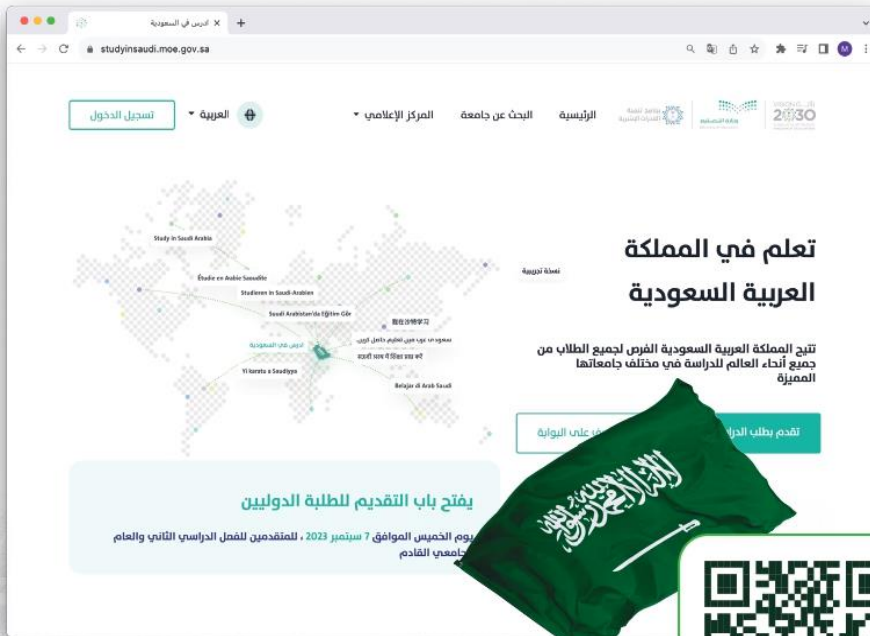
ادرس في السعودية ×

studyinsaudi.moe.gov.sa

VISION 2030

وزارة التعليم

برنامج تنمية القدرات البشرية

الرئيسية البحث عن جامعة المركز الإعلامي

العربية

تسجيل الدخول

Study in Saudi Arabia

Étudie en Arabie Saoudite

Studieren in Saudi-Arabien

Saudi Arabistan'da Eğitim Gör

在沙特学习

ادرس في السعودية

Yi karatu a Saudiyya

Belajar di Arab Saudi

سعودی عرب میں تعلیم حاصل کریں

सऊदी अरब में शिक्षा प्राप्त करें

نسخة تجريبية

تعلم في المملكة العربية السعودية

تتيح المملكة العربية السعودية الفرص لجميع الطلاب من جميع أنحاء العالم للدراسة في مختلف جامعاتها المميزة

تقدم بطلب الدرا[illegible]

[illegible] على البوابة

يفتح باب التقديم للطلبة الدوليين

يوم الخميس الموافق 7 سبتمبر 2023 ، للمتقدمين للفصل الدراسي الثاني والعام الجامعي القادم

لا إله إلا الله محمد رسول الله